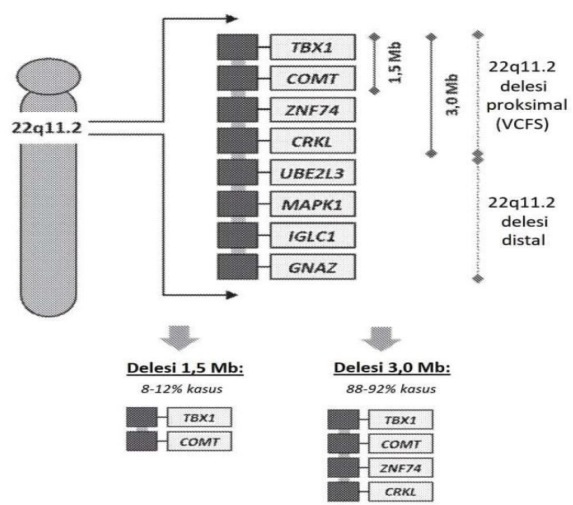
22q11.2

TBX1
COMT
ZNF74
CRKL
UBE2L3
MAPK1
IGLC1
GNAZ

1,5 Mb
3,0 Mb

22q11.2 delesi proksimal (VCFS)

22q11.2 delesi distal

Delesi 1,5 Mb:
8-12% kasus
TBX1
COMT

Delesi 3,0 Mb:
88-92% kasus
TBX1
COMT
ZNF74
CRKL